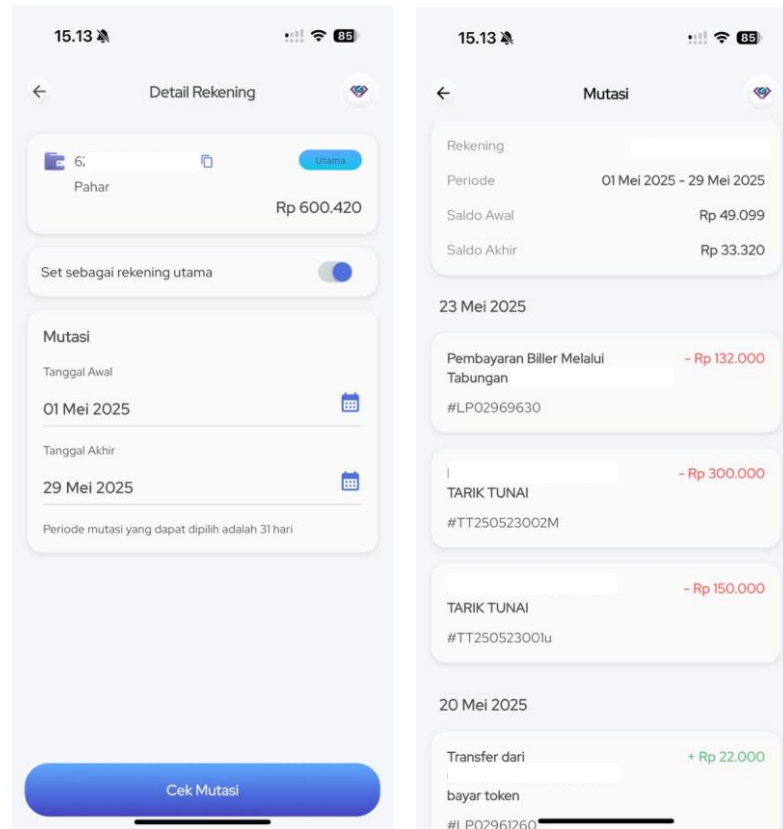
15.13

85

Detail Rekening

6

Utama

Pahar

Rp 600.420

Set sebagai rekening utama

Mutasi

Tanggal Awal

01 Mei 2025

Tanggal Akhir

29 Mei 2025

Periode mutasi yang dapat dipilih adalah 31 hari

Cek Mutasi

15.13

85

Mutasi

Rekening

Periode 01 Mei 2025 - 29 Mei 2025

Saldo Awal Rp 49.099

Saldo Akhir Rp 33.320

23 Mei 2025

Pembayaran Biller Melalui Tabungan - Rp 132.000

#LP02969630

- Rp 300.000

TARIK TUNAI

#TT250523002M

- Rp 150.000

TARIK TUNAI

#TT250523001u

20 Mei 2025

Transfer dari + Rp 22.000

bayar token

#LP02961260